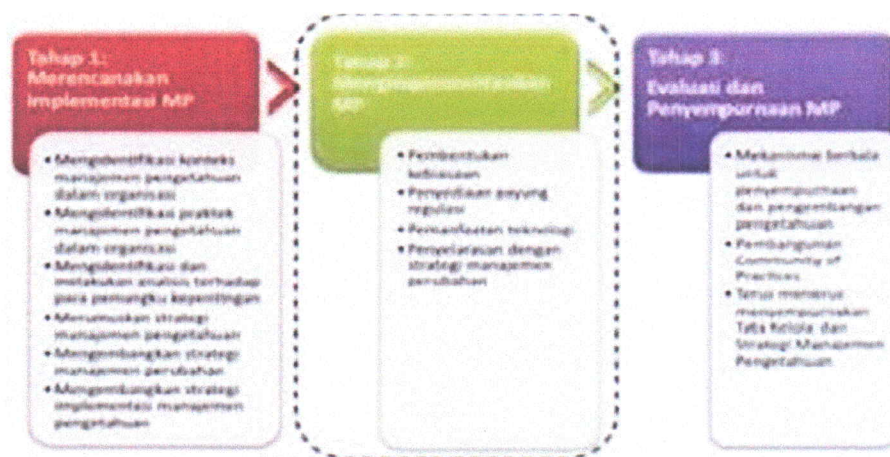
Tahap 1:
Merencanakan Implementasi MP

• Mengidentifikasi konteks manajemen pengetahuan dalam organisasi
• Mengidentifikasi praktek manajemen pengetahuan dalam organisasi
• Mengidentifikasi dan melakukan analisis terhadap para pemangku kepentingan
• Merumuskan strategi manajemen pengetahuan
• Mengembangkan strategi manajemen perubahan
• Mengembangkan strategi implementasi manajemen pengetahuan

Tahap 2:
Mengimplementasikan MP

• Pembentukan kebijakan
• Penyediaan payung regulasi
• Pemanfaatan teknologi
• Penyelarasan dengan strategi manajemen perubahan

Tahap 3:
Evaluasi dan Penyempurnaan MP

• Mekanisme berkala untuk penyempurnaan dan pengembangan pengetahuan
• Pembangunan Community of Practices
• Terus menerus menyempurnakan Tata Kelola dan Strategi Manajemen Pengetahuan